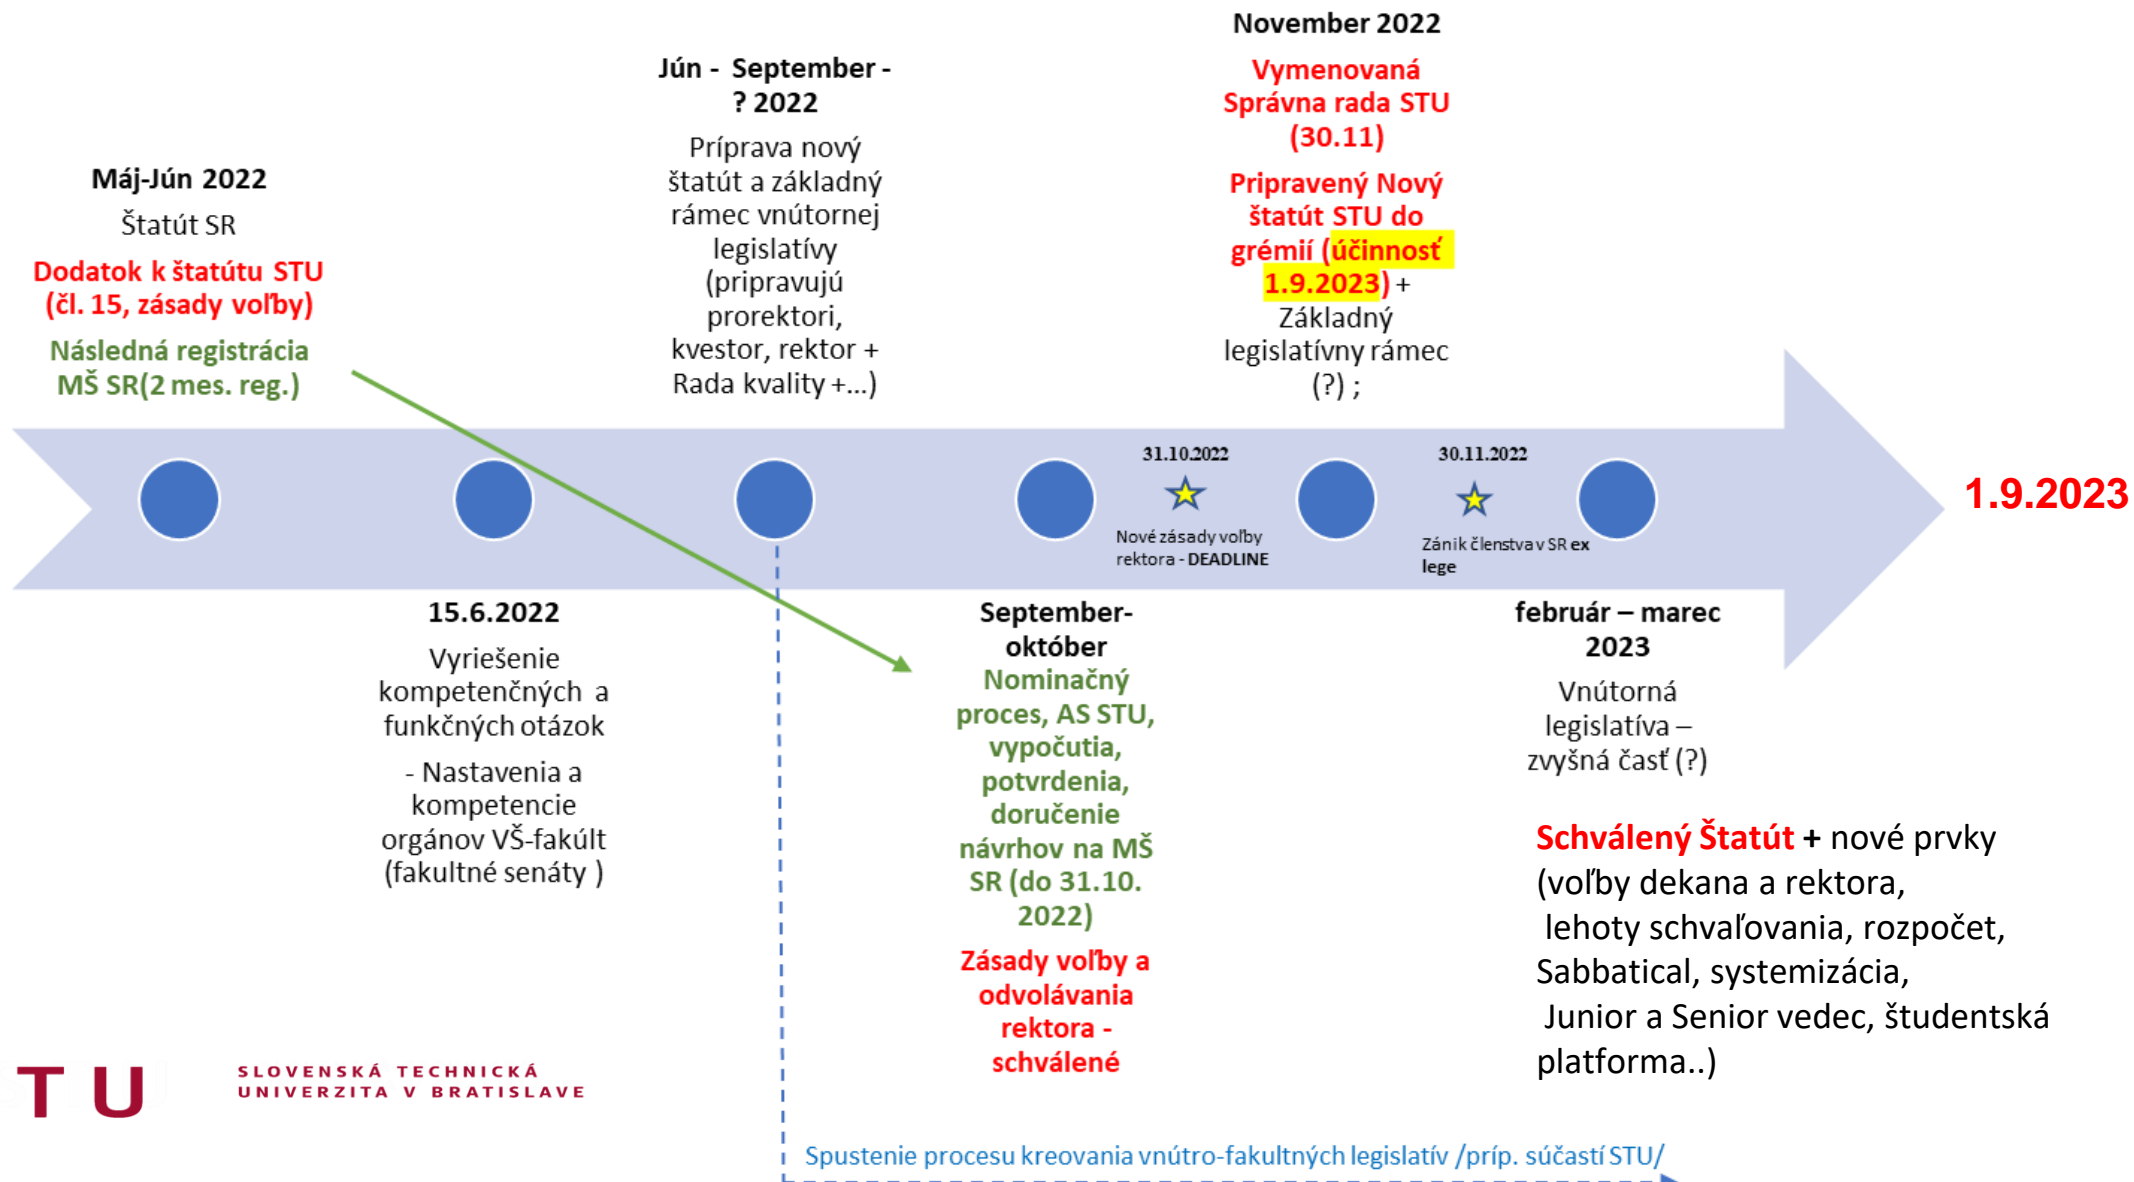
Máj-Jún 2022

Štatút SR

Dodatok k štatútu STU (čl. 15, zásady voľby)

Následná registrácia MŠ SR(2 mes. reg.)

Jún - September - ? 2022

Príprava nový štatút a základný rámec vnútornej legislatívy (pripravujú prorektori, kvestor, rektor + Rada kvality +...)

November 2022

Vymenovaná Správna rada STU (30.11)

Pripravený Nový štatút STU do grémií (účinnosť 1.9.2023) + Základný legislatívny rámec (?) ;

31.10.2022

Nové zásady voľby rektora - DEADLINE

30.11.2022

Zánik členstva v SR ex lege

1.9.2023

15.6.2022

Vyriešenie kompetenčných a funkčných otázok

- Nastavenia a kompetencie orgánov VŠ-fakúlt (fakultné senáty )

September-október

Nominačný proces, AS STU, vypočutia, potvrdenia, doručenie návrhu na MŠ SR (do 31.10. 2022)

Zásady voľby a odvolávania rektora - schválené

február – marec 2023

Vnútorná legislatíva – zvyšná časť (?)

Schválený Štatút + nové prvky (voľby dekana a rektora, lehoty schvaľovania, rozpočet, Sabbatical, systemizácia, Junior a Senior vedec, študentská platforma..)

TU

SLOVENSKÁ TECHNICKÁ UNIVERZITA V BRATISLAVE

Spustenie procesu kreovania vnútro-fakultných legislatív /príp. súčastí STU/